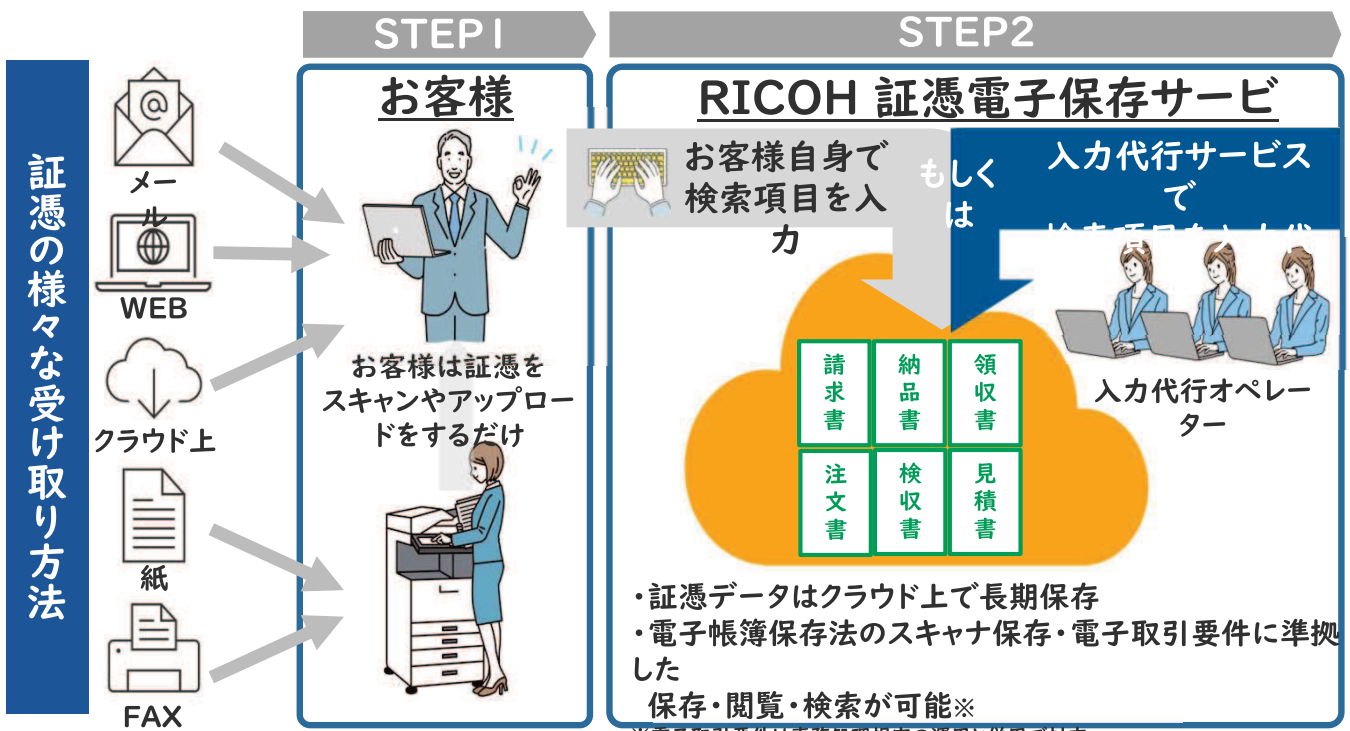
証憑の様々な受け取り方法

メール

WEB

クラウド上

紙

FAX

STEP1

お客様

お客様は証憑をスキャンやアップロードをするだけ

STEP2

RICOH 証憑電子保存サービ

お客様自身で検索項目を入力

もしくは

入力代行サービスで

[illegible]

入力代行オペレーター

請求書

納品書

領収書

注文書

検収書

見積書

・証憑データはクラウド上で長期保存
・電子帳簿保存法のスキャナ保存・電子取引要件に準拠した
保存・閲覧・検索が可能※

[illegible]